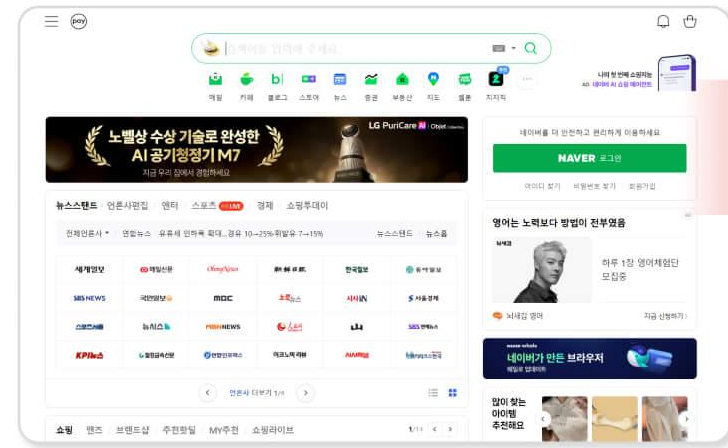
pay

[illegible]

메일 카페 블로그 스토어 뉴스 증권 부동산 지도 웹툰 치지직

나의 첫 번째 쇼핑지능
AI 네이버 AI 쇼핑 에이전트

노벨상 수상 기술로 완성한
AI 공기청정기 M7
지금 우리 집에서 경험하세요

LG PuriCare AI Objet Collection

네이버를 더 안전하고 편리하게 이용하세요

NAVER 로그인

아이디 찾기 비밀번호 찾기 회원가입

뉴스스탠드 언론사편집 엔터 스포츠 경제 쇼핑투데이

전체언론사 연합뉴스 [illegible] 뉴스스탠드 뉴스홈

| 세계일보 | 매일신문 | OhmyNews | 新東亞 | 한국일보 | 동아일보 |
|---|---|---|---|---|---|
| SBS NEWS | 국민일보 | MBC | 조선뉴스 | 시사IN | 서울경제 |
| 스포츠서울 | 뉴시스 | MBN NEWS | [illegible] | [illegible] | SBS연예뉴스 |
| KPI뉴스 | 월드경제신문 | 한겨레인뉴스 | 이코노믹 리뷰 | AI타임스 | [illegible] |

언론사 더보기 1/4

영어는 노력보다 방법이 전부였음

하루 1장 영어체험단 모집중

뇌새김 영어

지금 신청하기

네이버가 만든 브라우저

웨일로 업데이트

쇼핑 맨즈 브랜드샵 추천할인 MY추천 쇼핑라이브

1/14

많이 찾는 아이템 추천해요